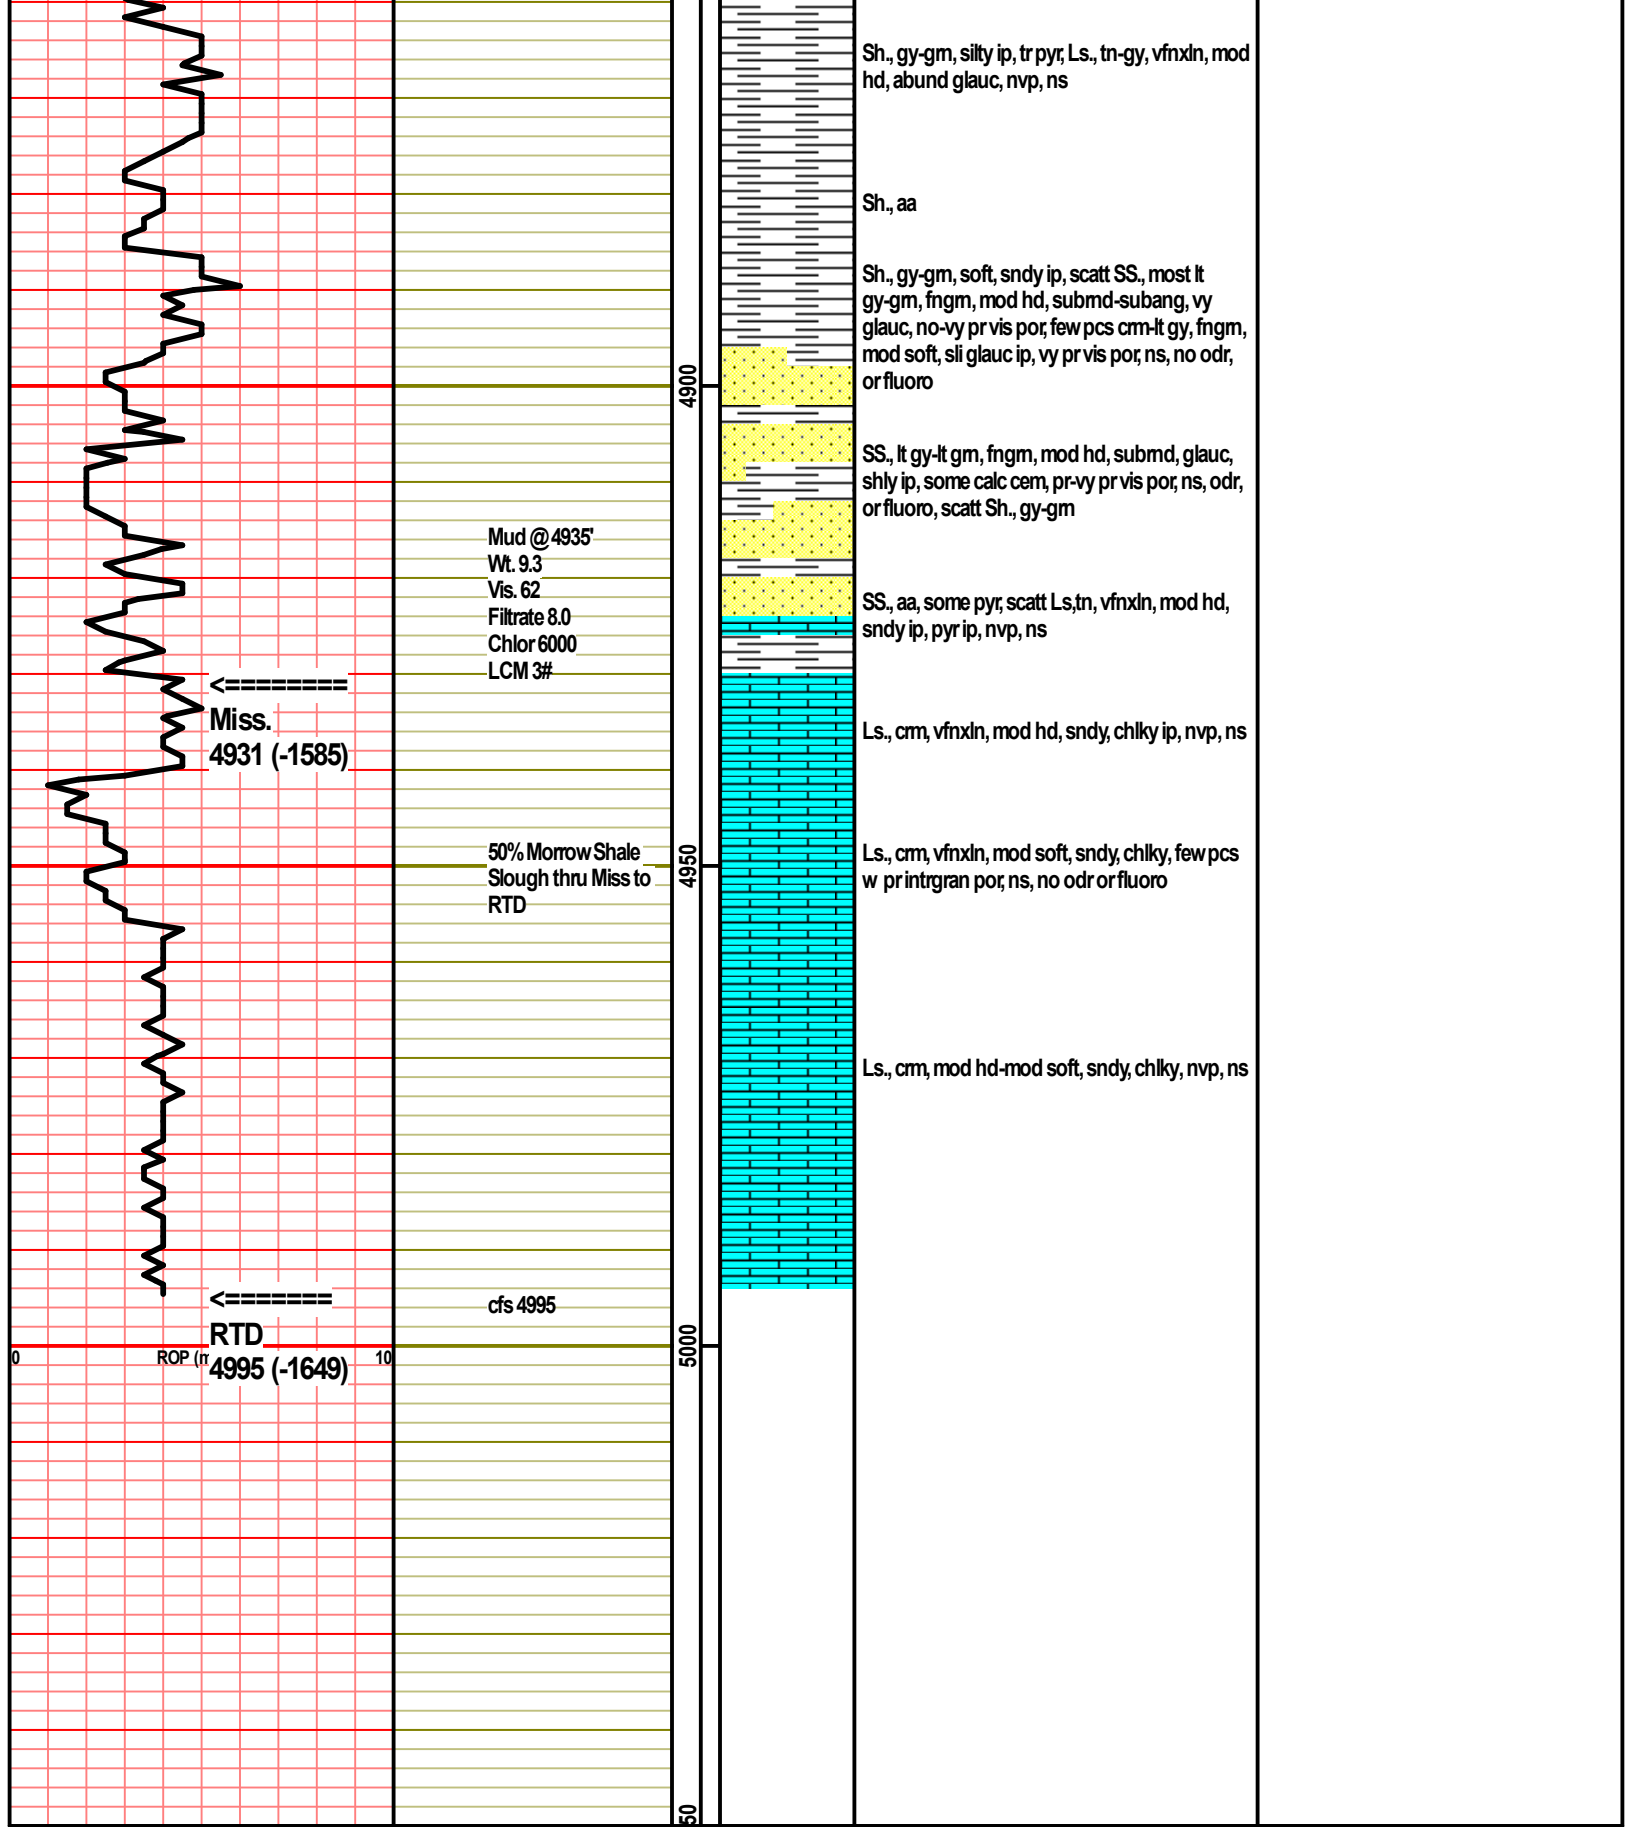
Sh., gy-grn, silty ip, tr pyr, Ls., tn-gy, vfnxln, mod hd, abund glauc, nvp, ns

Sh., aa

Sh., gy-grn, soft, sndy ip, scatt SS., most lt gy-grn, fngrn, mod hd, subrnd-subang, vy glauc, no-vy pr vis por, few pcs crm-lt gy, fngrn, mod soft, sli glauc ip, vy pr vis por, ns, no odr, or fluoro

4900

SS., lt gy-lt grn, fngrn, mod hd, subrnd, glauc, shly ip, some calc cem, pr-vy pr vis por, ns, odr, or fluoro, scatt Sh., gy-grn

Mud @ 4935'
Wt. 9.3
Vis. 62
Filtrate 8.0
Chlor 6000
LCM 3#

SS., aa, some pyr, scatt Ls,tn, vfnxln, mod hd, sndy ip, pyr ip, nvp, ns

<========
Miss.
4931 (-1585)

Ls., crm, vfnxln, mod hd, sndy, chlky ip, nvp, ns

50% Morrow Shale Slough thru Miss to RTD

4950

Ls., crm, vfnxln, mod soft, sndy, chlky, few pcs w pr intrgran por, ns, no odr or fluoro

Ls., crm, mod hd-mod soft, sndy, chlky, nvp, ns

<=======
RTD
4995 (-1649)

cfs 4995

0 ROP ([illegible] 10

5000

50